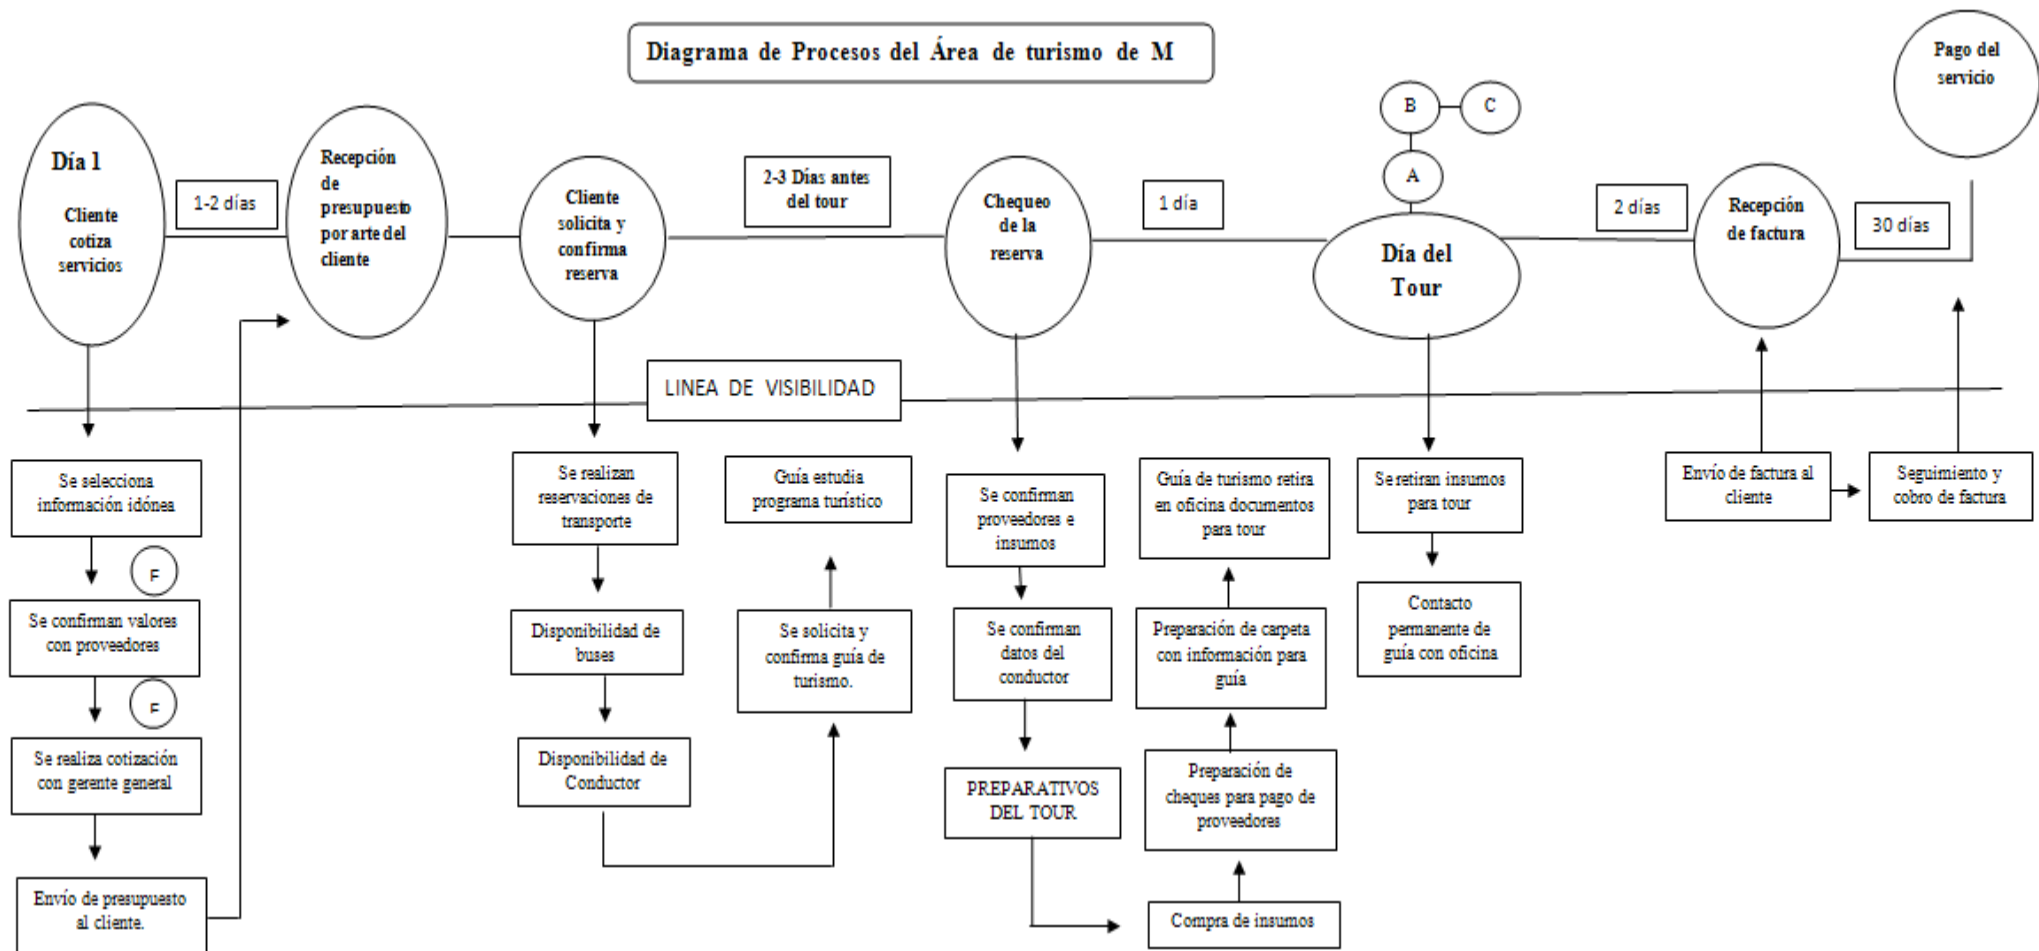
Diagrama de Procesos del Área de turismo de M

Pago del servicio

Día 1

Cliente cotiza servicios

1-2 días

Recepción de presupuesto por arte del cliente

Cliente solicita y confirma reserva

2-3 Días antes del tour

Chequeo de la reserva

1 día

B

C

A

Día del Tour

2 días

Recepción de factura

30 días

LINEA DE VISIBILIDAD

Se selecciona información idónea

F

Se confirman valores con proveedores

F

Se realiza cotización con gerente general

Envío de presupuesto al cliente.

Se realizan reservaciones de transporte

Disponibilidad de buses

Disponibilidad de Conductor

Guía estudia programa turístico

Se solicita y confirma guía de turismo.

Se confirman proveedores e insumos

Se confirman datos del conductor

PREPARATIVOS DEL TOUR

Guía de turismo retira en oficina documentos para tour

Preparación de carpeta con información para guía

Preparación de cheques para pago de proveedores

Compra de insumos

Se retiran insumos para tour

Contacto permanente de guía con oficina

Envío de factura al cliente

Seguimiento y cobro de factura